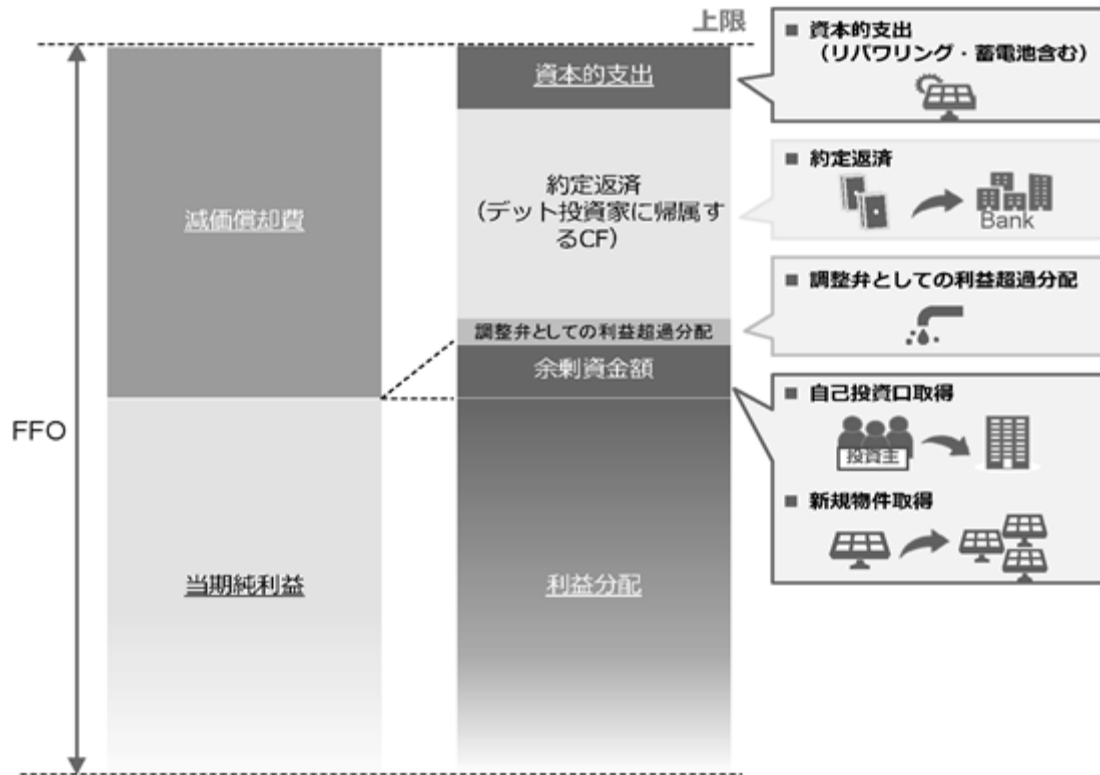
上限

FFO

減価償却費

当期純利益

資本的支出

約定返済
（デット投資家に帰属するCF）

調整弁としての利益超過分配

余剰資金額

利益分配

■ 資本的支出
（リパワリング・蓄電池含む）

■ 約定返済

Bank

■ 調整弁としての利益超過分配

■ 自己投資口取得

投資主

■ 新規物件取得